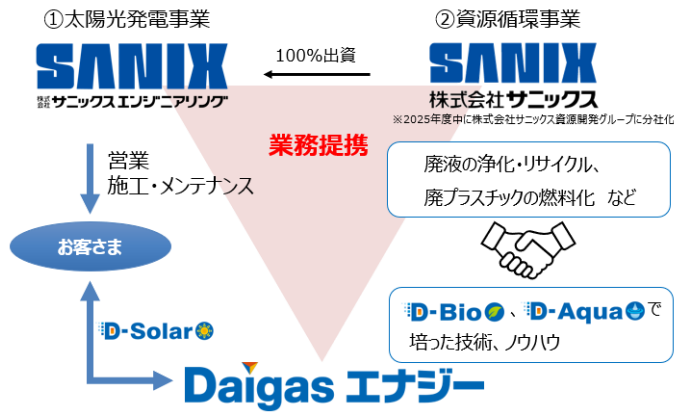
①太陽光発電事業

SANIX
株式会社サニックスエンジニアリング

100%出資

②資源循環事業

SANIX
株式会社サニックス
※2025年度中に株式会社サニックス資源開発グループに分社化

業務提携

営業
施工・メンテナンス

お客さま

廃液の浄化・リサイクル、
廃プラスチックの燃料化 など

D-Solar

D-Bio、D-Aquaで
培った技術、ノウハウ

Daigas エナジー